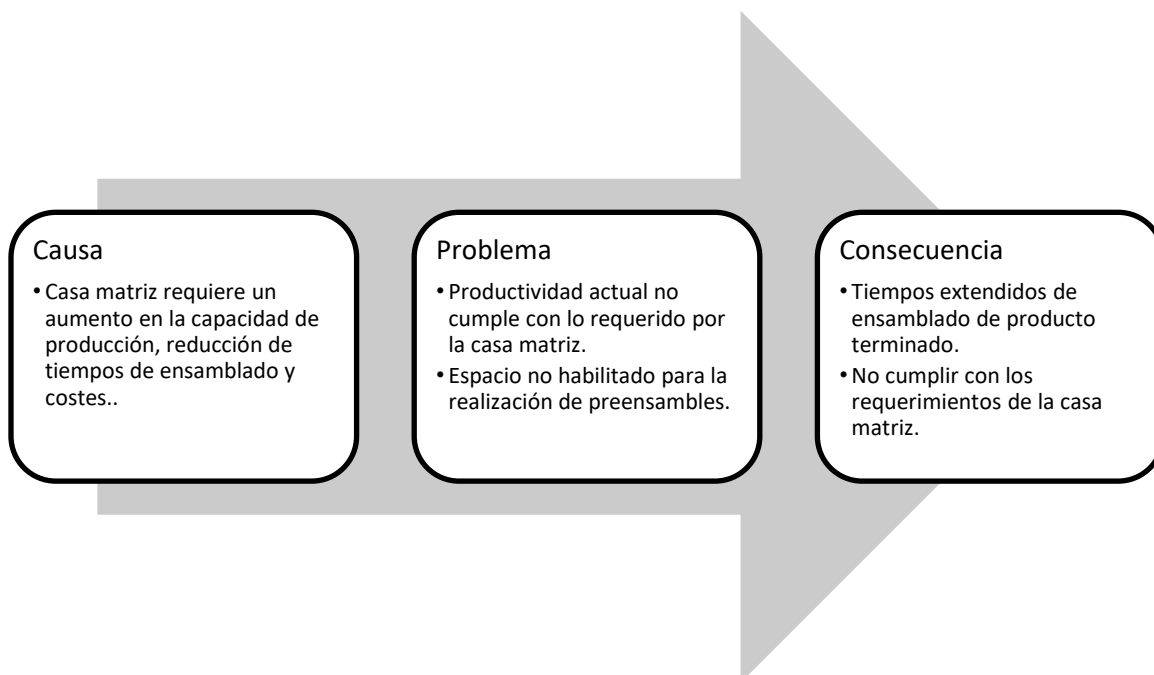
Causa

• Casa matriz requiere un aumento en la capacidad de producción, reducción de tiempos de ensamblado y costes..

Problema

• Productividad actual no cumple con lo requerido por la casa matriz.
• Espacio no habilitado para la realización de preensambles.

Consecuencia

• Tiempos extendidos de ensamblado de producto terminado.
• No cumplir con los requerimientos de la casa matriz.